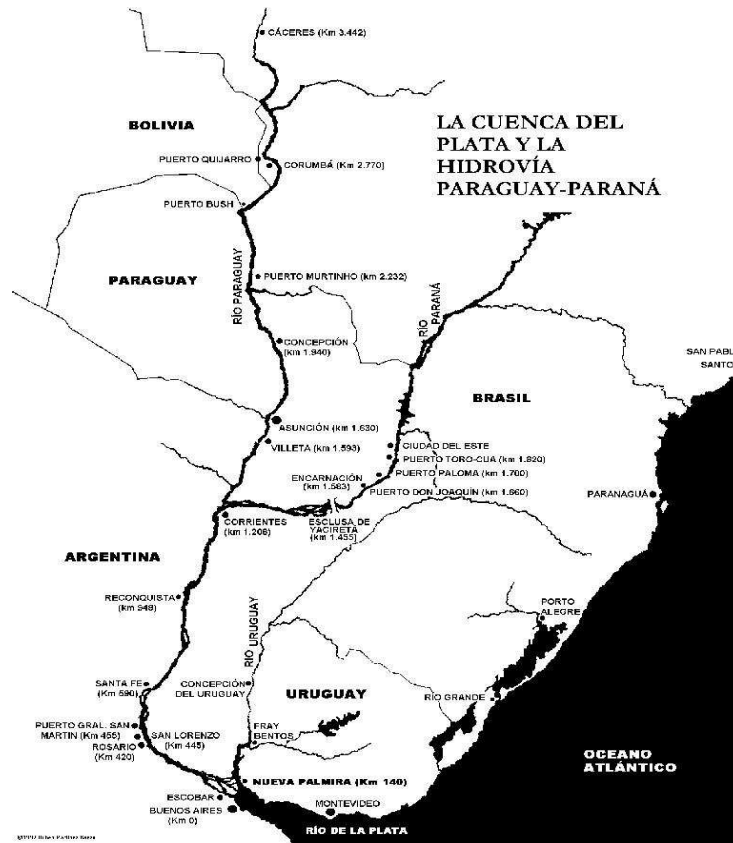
CÁCERES (Km 3.442)

LA CUENCA DEL PLATA Y LA HIDROVÍA PARAGUAY-PARANÁ

BOLIVIA

PUERTO QUIJARRO

CORUMBÁ (Km 2.770)

PUERTO BUSH

PARAGUAY

RÍO PARAGUAY

PUERTO MURTINHO (km 2.232)

RÍO PARANÁ

CONCEPCIÓN (km 1.940)

SAN PABL SANTO

BRASIL

ASUNCIÓN (km 1.630)

VILLETA (km 1.593)

CIUDAD DEL ESTE

PUERTO TORO-CUA (km 1.820)

PUERTO PALOMA (km 1.700)

ENCARNACIÓN (km 1.583)

PUERTO DON JOAQUÍN (km 1.660)

PARANAGUÁ

CORRIENTES (km 1.208)

ESCLUSA DE YACIRETÁ (km 1.455)

ARGENTINA

RECONQUISTA (km 948)

RÍO URUGUAY

PORTO ALEGRE

SANTA FE (Km 590)

CONCEPCIÓN DEL URUGUAY

URUGUAY

RÍO GRANDE

PUERTO GRAL. SAN MARTIN (Km 456)

ROSARIO (Km 420)

SAN LORENZO (Km 445)

FRAY BENTOS

OCEANO ATLÁNTICO

NUEVA PALMIRA (Km 140)

ESCOBAR

BUENOS AIRES (Km 0)

MONTEVIDEO

RÍO DE LA PLATA

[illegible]